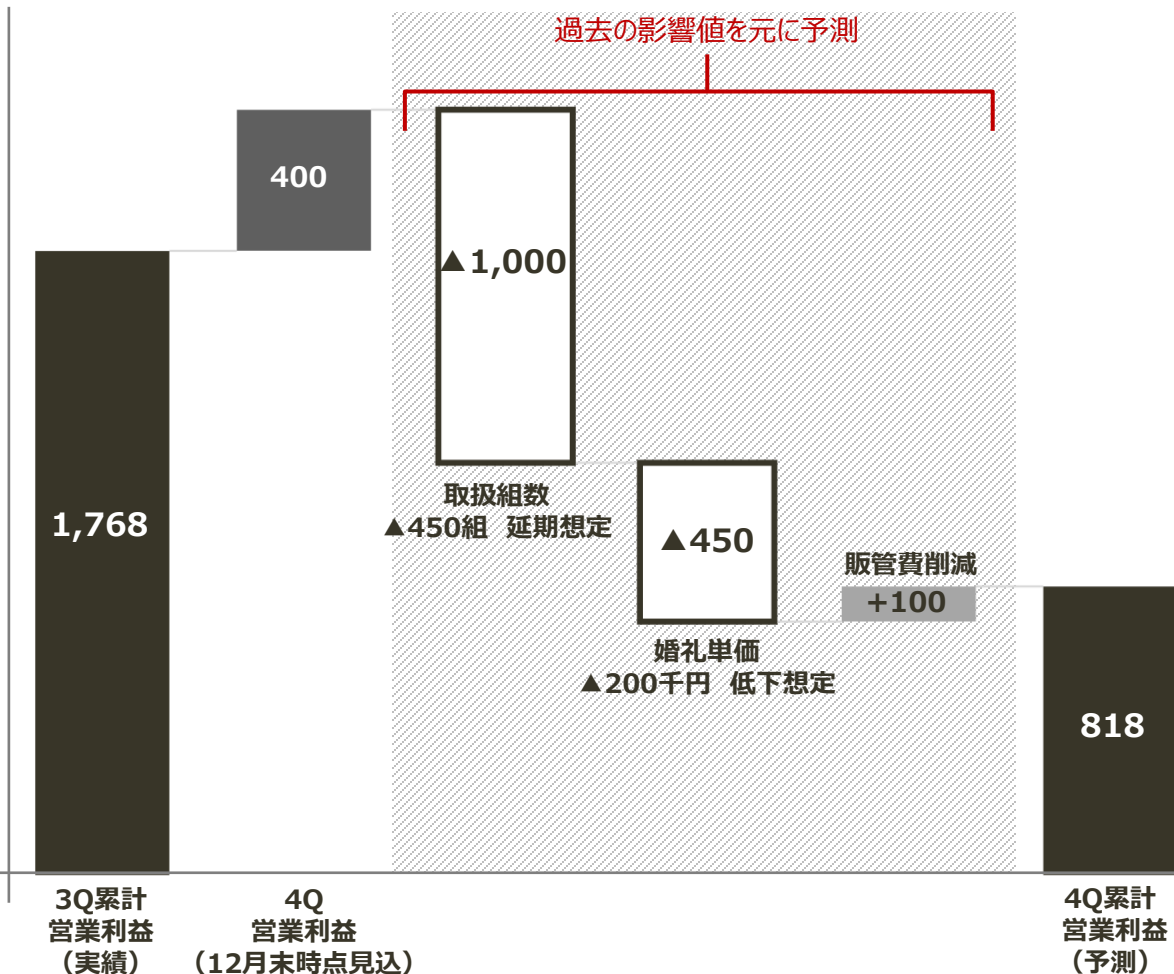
過去の影響値を元に予測

400

▲1,000

1,768

取扱組数
▲450組　延期想定

▲450

販管費削減

+100

婚礼単価
▲200千円　低下想定

818

3Q累計
営業利益
（実績）

4Q
営業利益
（12月末時点見込）

4Q累計
営業利益
（予測）